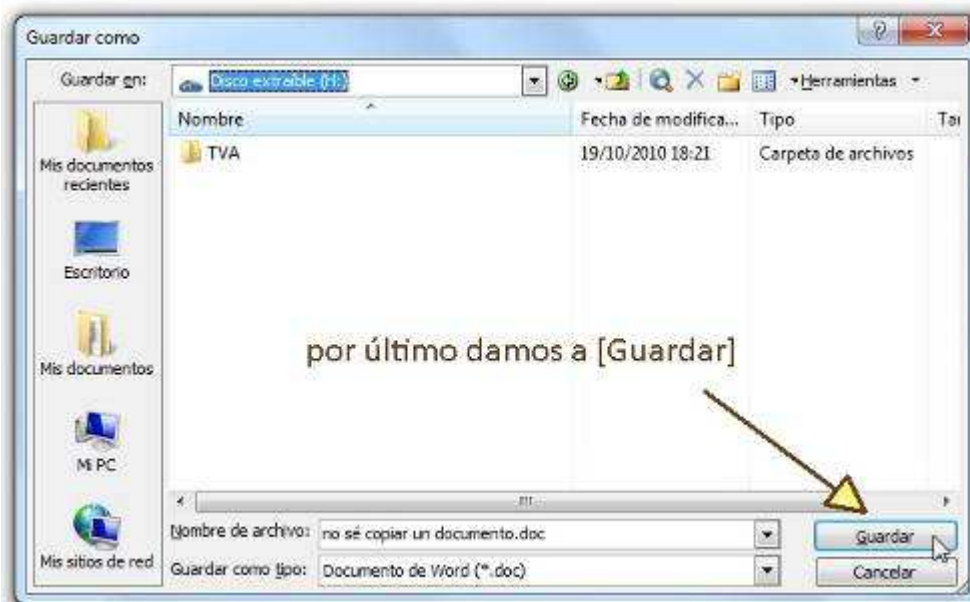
Guardar como

Guardar en: Disco extraíble (H:)

Herramientas

Nombre | Fecha de modifica... | Tipo | Tai

TVA | 19/10/2010 18:21 | Carpeta de archivos

Mis documentos recientes

Escritorio

Mis documentos

Mi PC

Mis sitios de red

por último damos a [Guardar]

Nombre de archivo: no sé copiar un documento.doc

Guardar como tipo: Documento de Word (*.doc)

Guardar

Cancelar